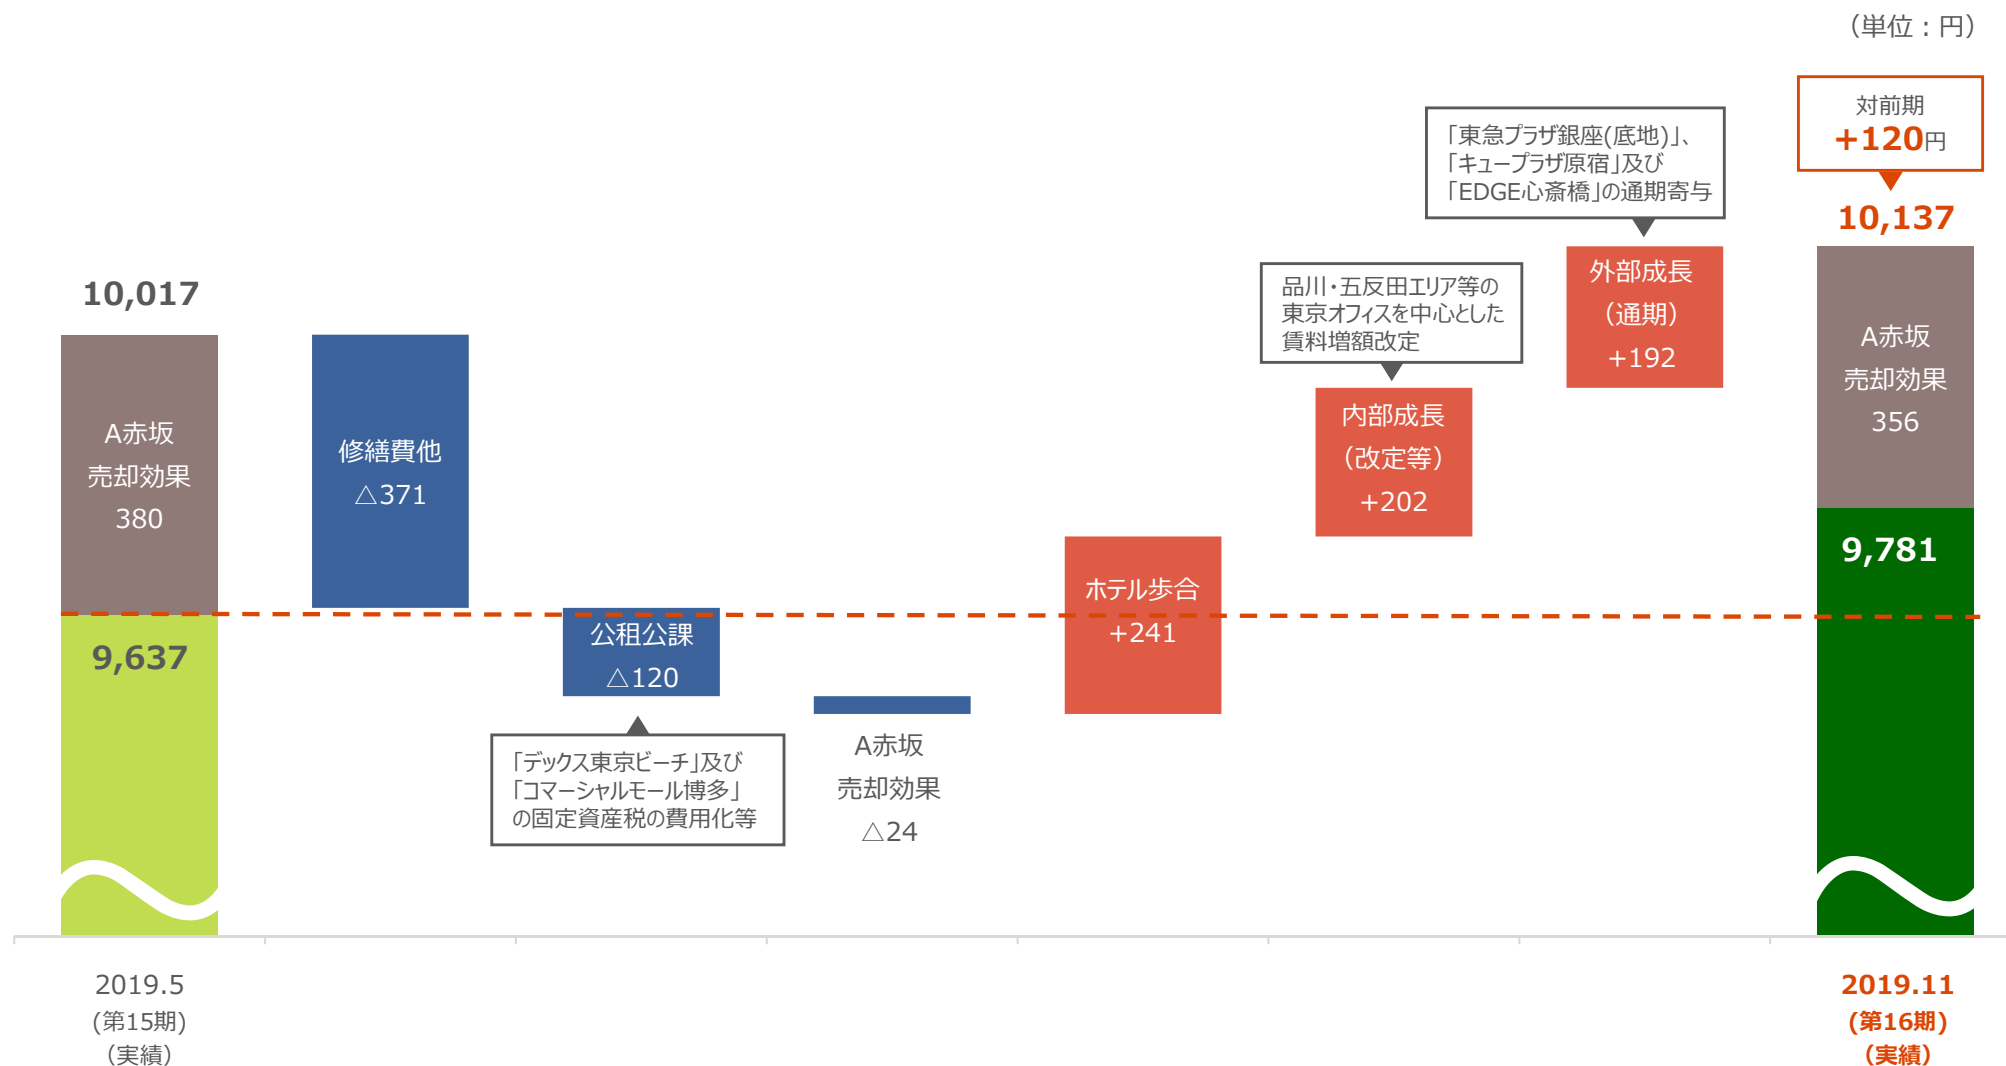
（単位：円）

対前期
+120円

10,137

「東急プラザ銀座(底地)」、「キュープラザ原宿」及び「EDGE心斎橋」の通期寄与

外部成長
（通期）
+192

品川・五反田エリア等の東京オフィスを中心とした賃料増額改定

内部成長
（改定等）
+202

10,017

A赤坂
売却効果
380

9,637

修繕費他
△371

公租公課
△120

「デックス東京ビーチ」及び「コマーシャルモール博多」の固定資産税の費用化等

A赤坂
売却効果
△24

ホテル歩合
+241

A赤坂
売却効果
356

9,781

2019.5
（第15期）
（実績）

2019.11
（第16期）
（実績）